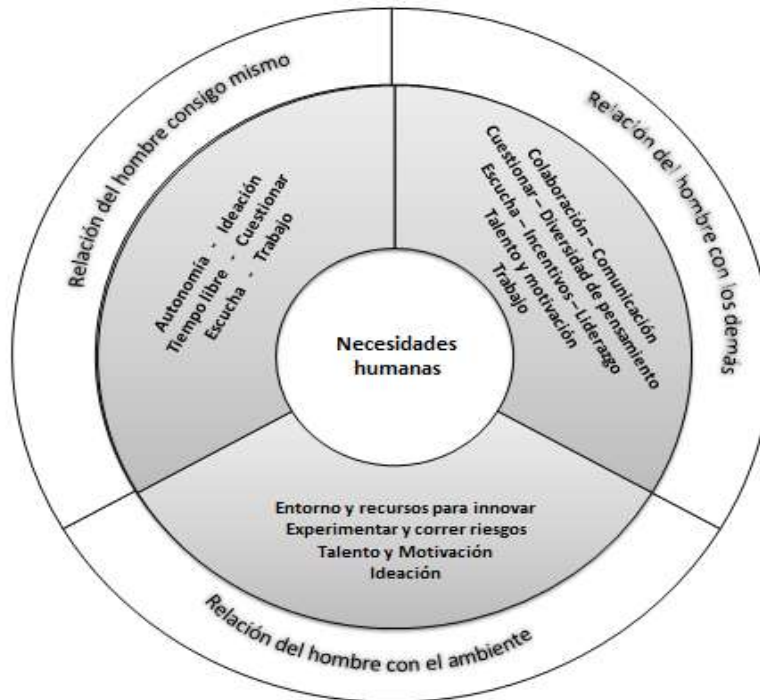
Relación del hombre consigo mismo

Autonomía - Ideación
Tiempo libre - Cuestionar
Escucha - Trabajo

Relación del hombre con los demás

Colaboración – Comunicación
Cuestionar – Diversidad de pensamiento
Escucha – Incentivos – Liderazgo
Talento y motivación
Trabajo

Necesidades humanas

Entorno y recursos para innovar
Experimentar y correr riesgos
Talento y Motivación
Ideación

Relación del hombre con el ambiente